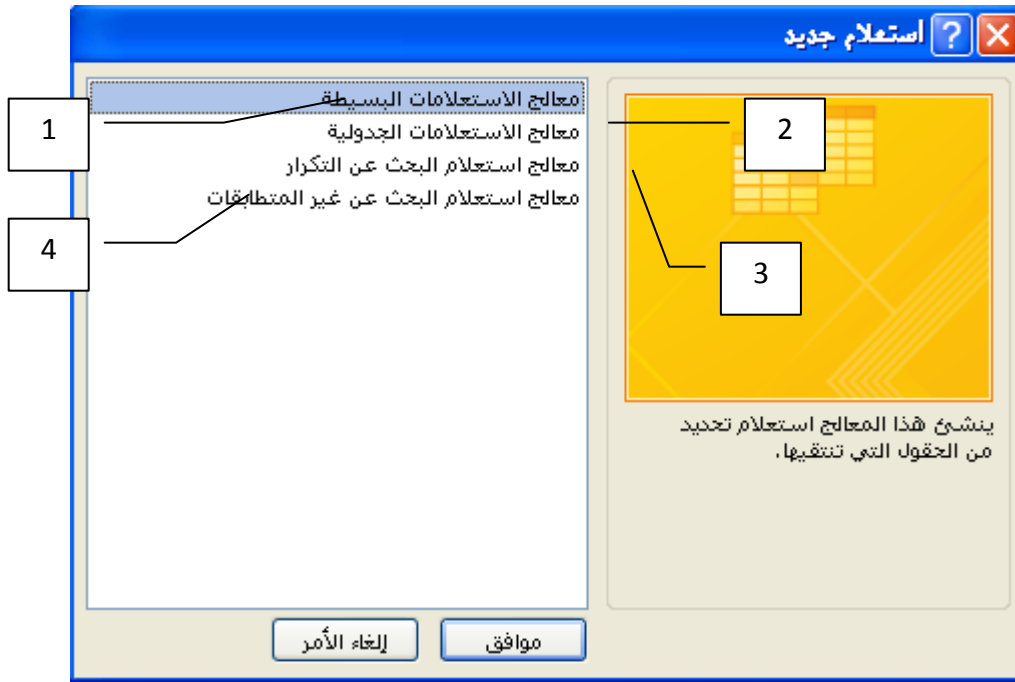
استعلام جديد

معالج الاستعلامات البسيطة
معالج الاستعلامات الجدولية
معالج استعلام البحث عن التكرار
معالج استعلام البحث عن غير المتطابقات

1
2
3
4

ينشئ هذا المعالج استعلام تحديد من الحقول التي تنتقيها.

موافق
إلغاء الأمر